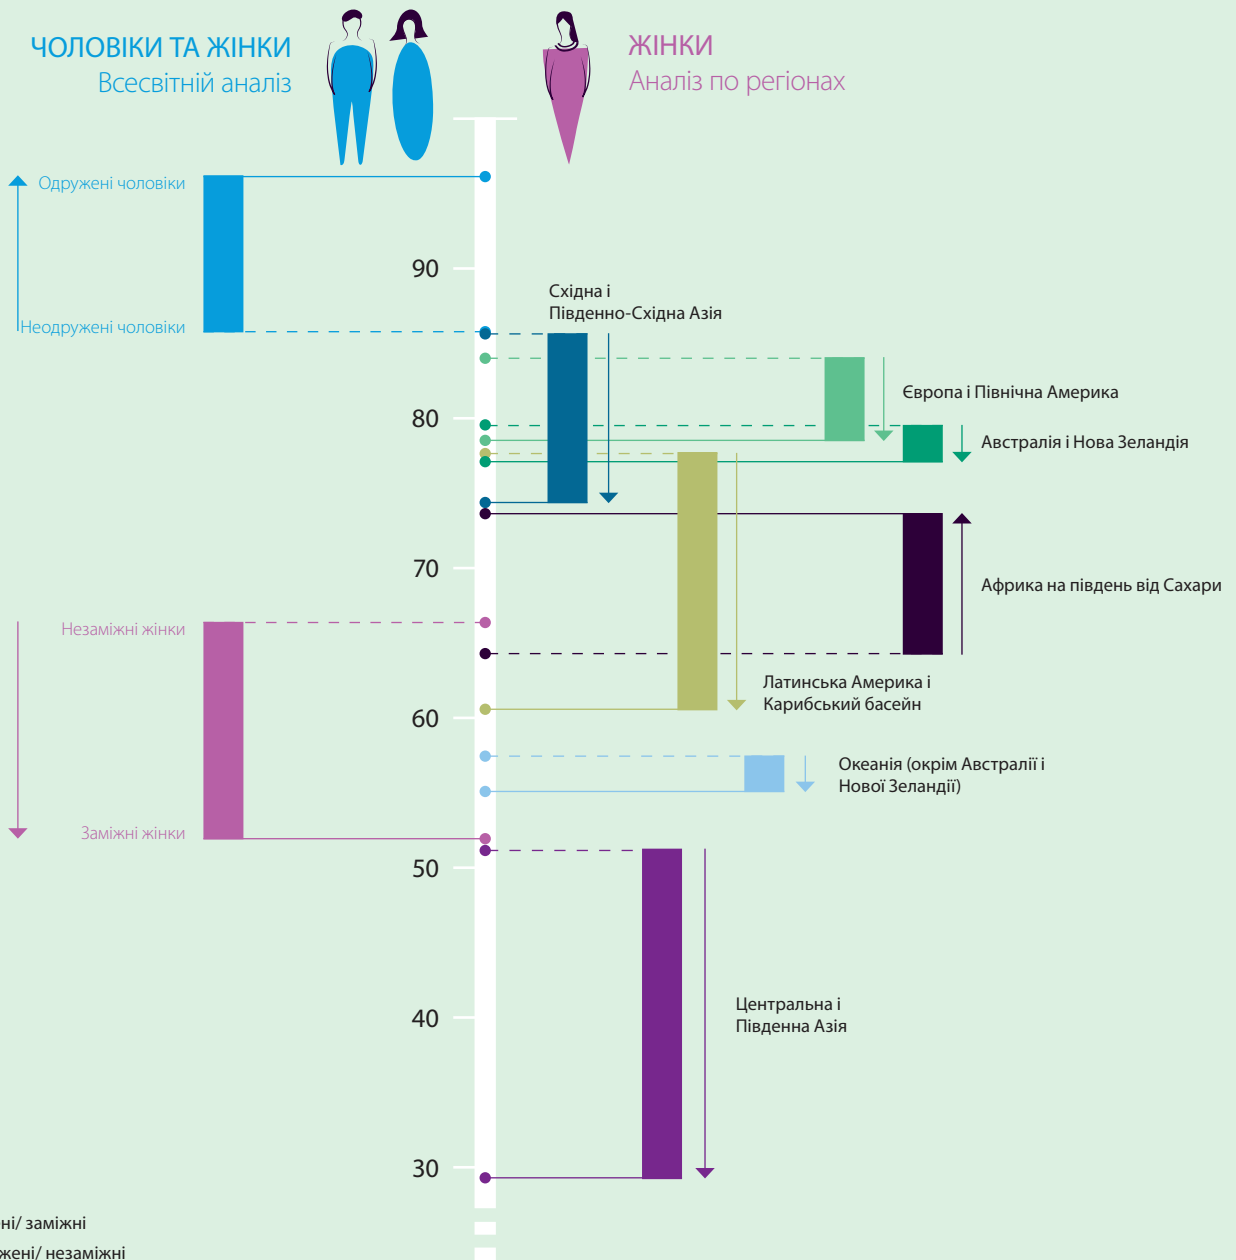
ЧОЛОВІКИ ТА ЖІНКИ
Всесвітній аналіз

ЖІНКИ
Аналіз по регіонах

Одружені чоловіки

Неодружені чоловіки

Незаміжні жінки

Заміжні жінки

90

80

70

60

50

40

30

Східна і Південно-Східна Азія

Європа і Північна Америка

Австралія і Нова Зеландія

Африка на південь від Сахари

Латинська Америка і Карибський басейн

Океанія (окрім Австралії і Нової Зеландії)

Центральна і Південна Азія

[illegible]ні/ заміжні
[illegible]жені/ незаміжні